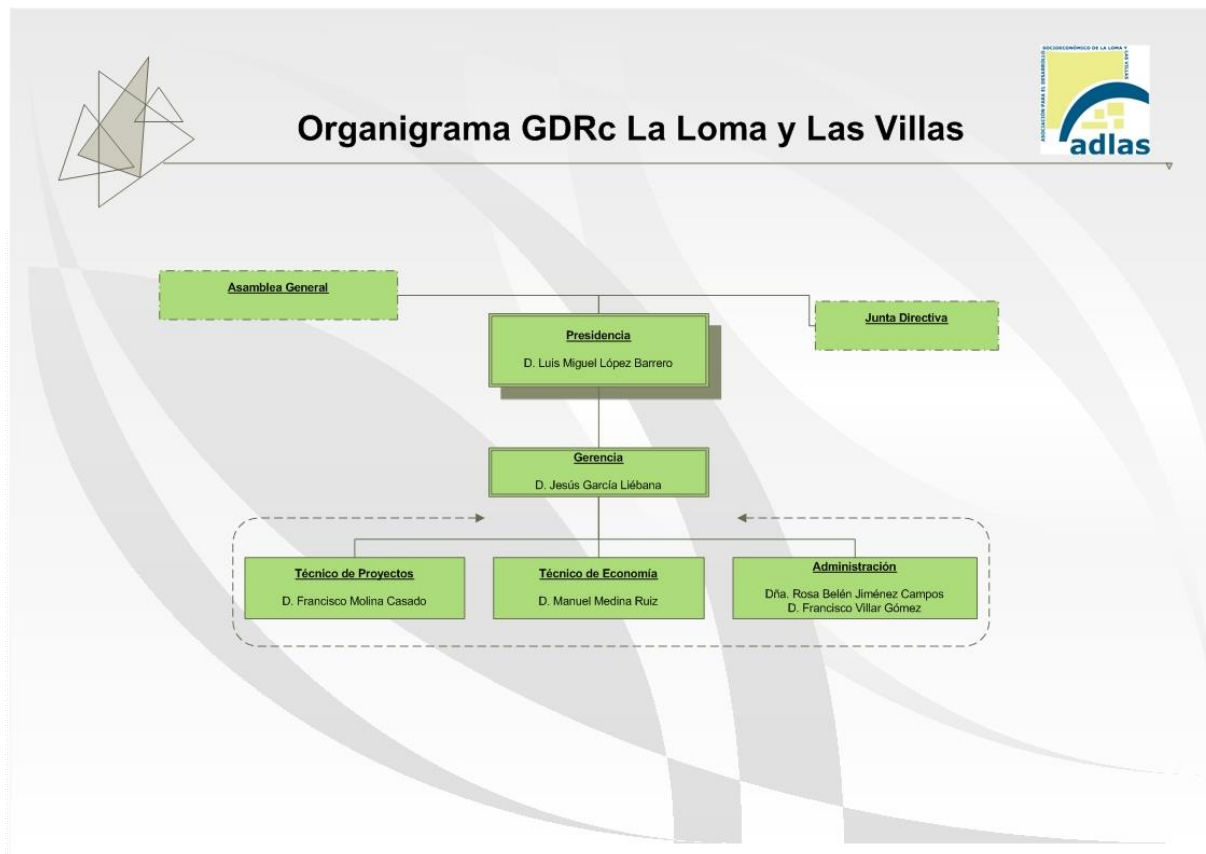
Organigrama GDRc La Loma y Las Villas

ASOCIACIÓN PARA EL DESARROLLO SOCIOECONÓMICO DE LA LOMA Y LAS VILLAS

adlas

Asamblea General

Junta Directiva

Presidencia

D. Luis Miguel López Barrero

Gerencia

D. Jesús García Liébana

Técnico de Proyectos

D. Francisco Molina Casado

Técnico de Economía

D. Manuel Medina Ruiz

Administración

Dña. Rosa Belén Jiménez Campos
D. Francisco Villar Gómez